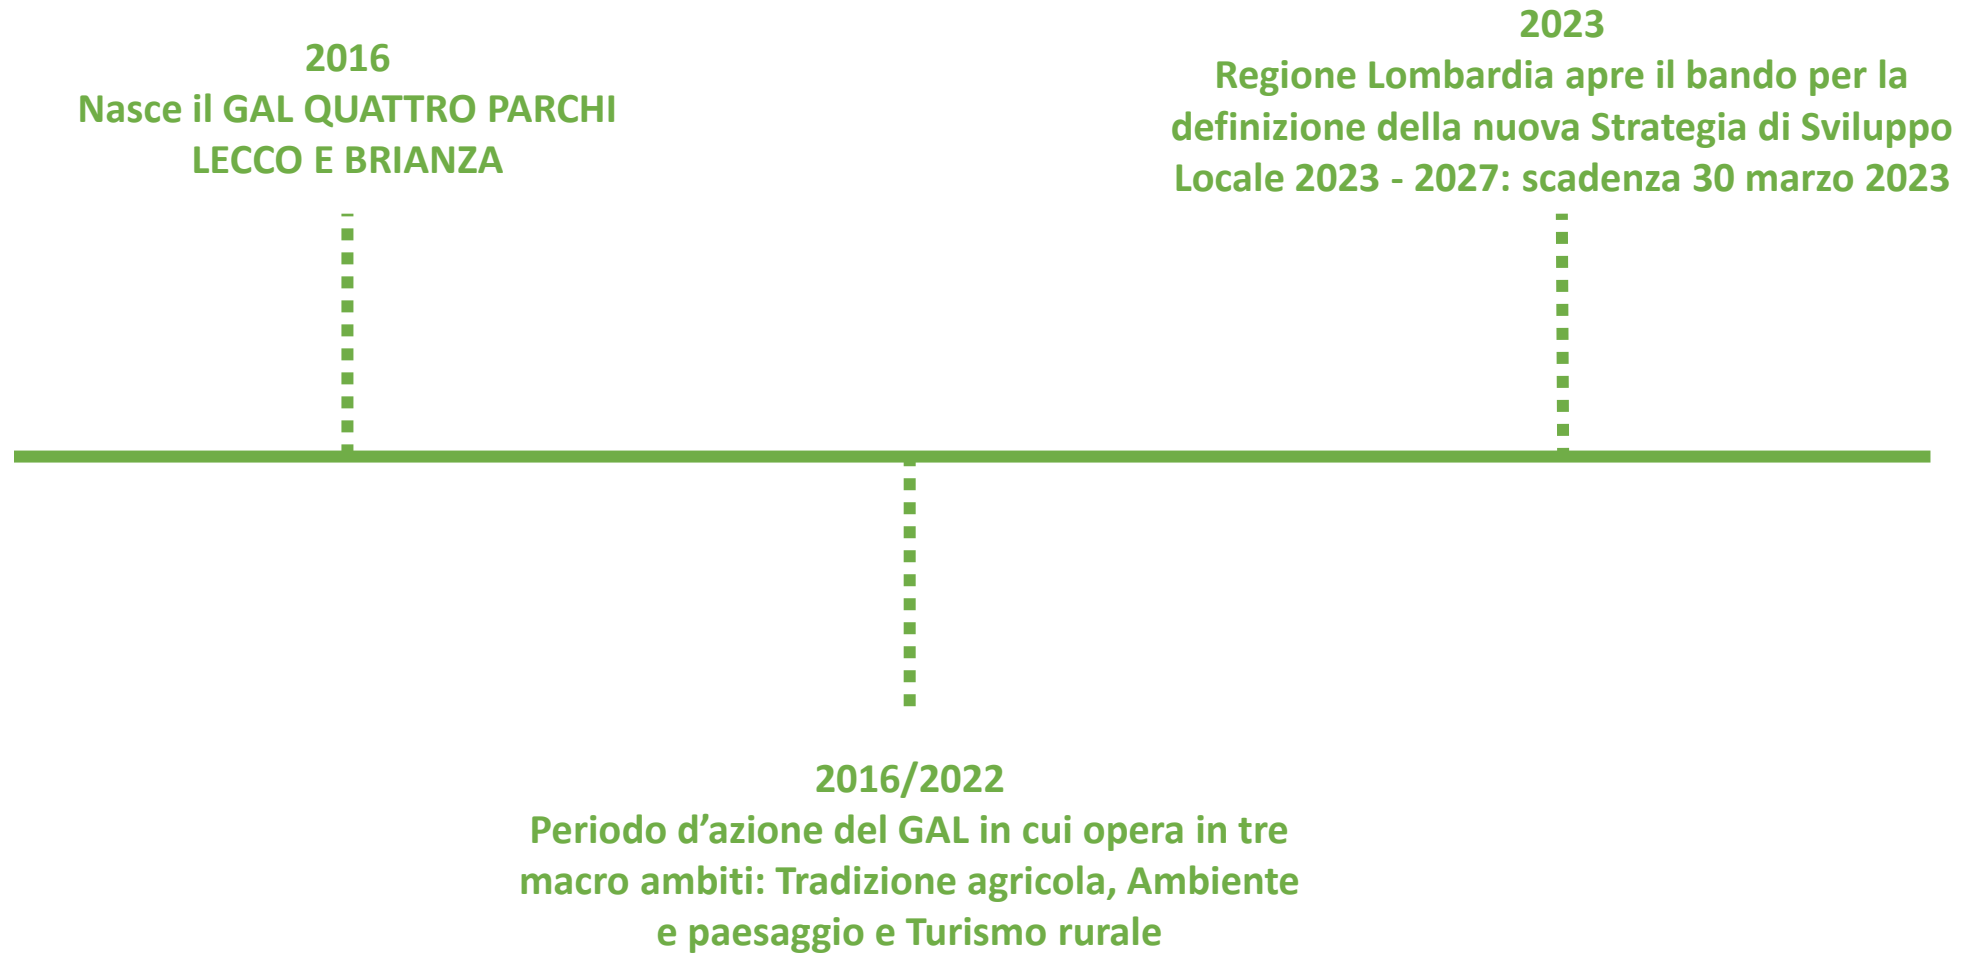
2016
Nasce il GAL QUATTRO PARCHI LECCO E BRIANZA

2023
Regione Lombardia apre il bando per la definizione della nuova Strategia di Sviluppo Locale 2023 - 2027: scadenza 30 marzo 2023

2016/2022
Periodo d’azione del GAL in cui opera in tre macro ambiti: Tradizione agricola, Ambiente e paesaggio e Turismo rurale